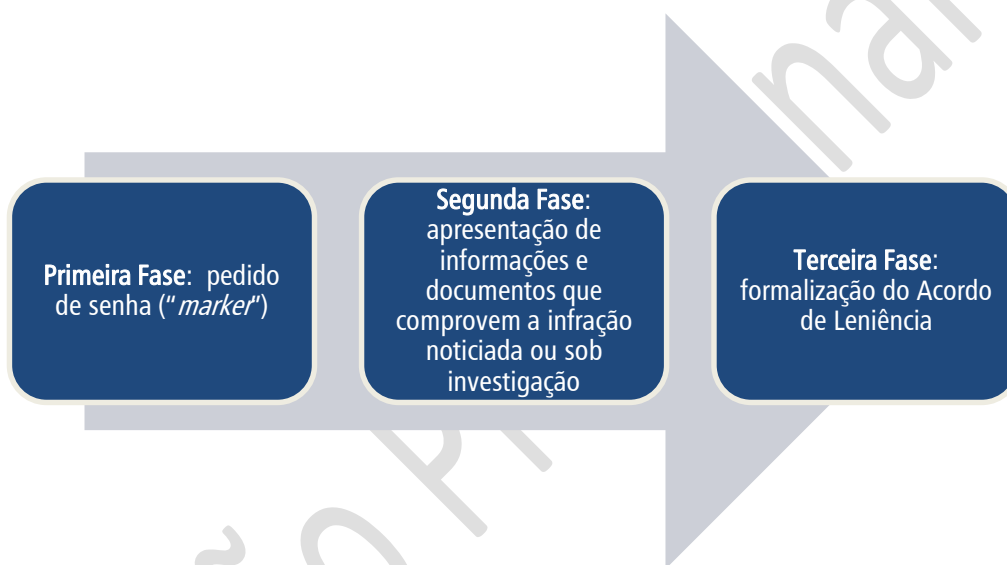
Primeira Fase: pedido de senha ("*marker*")

Segunda Fase: apresentação de informações e documentos que comprovem a infração noticiada ou sob investigação

Terceira Fase: formalização do Acordo de Leniência